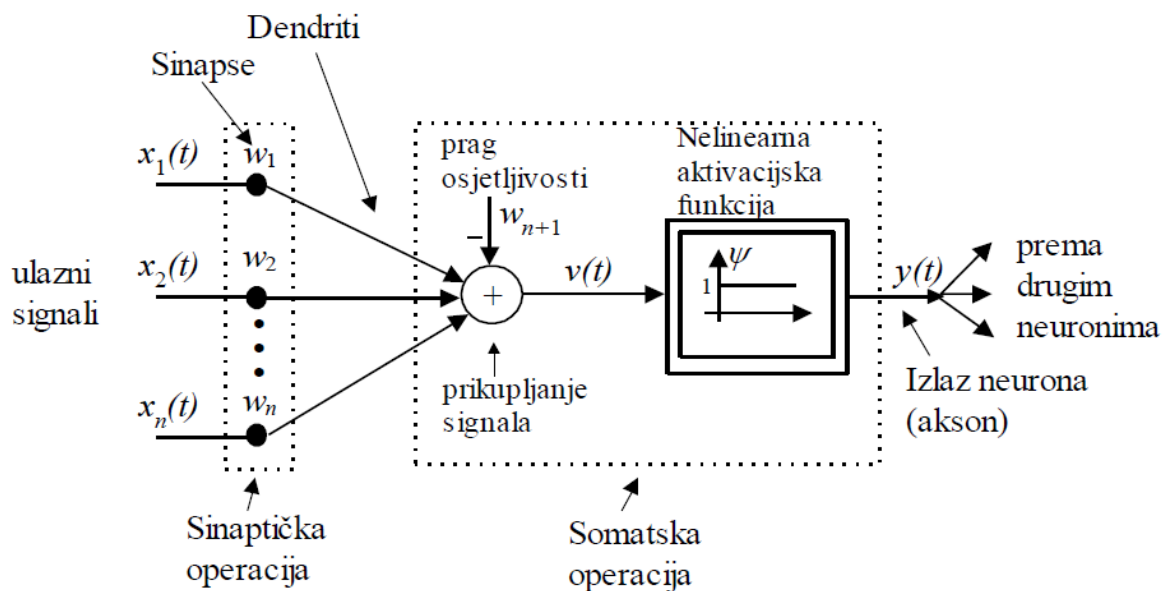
Dendriti

Sinapse

$x_1(t)$ $w_1$

prag osjetljivosti

$w_{n+1}$

$-$

Nelinearna aktivacijska funkcija

ulazni signali

$x_2(t)$ $w_2$

$+$

$v(t)$

$\psi$

1

$y(t)$

prema drugim neuronima

$x_n(t)$ $w_n$

prikupljanje signala

Izlaz neurona (akson)

Sinaptička operacija

Somatska operacija